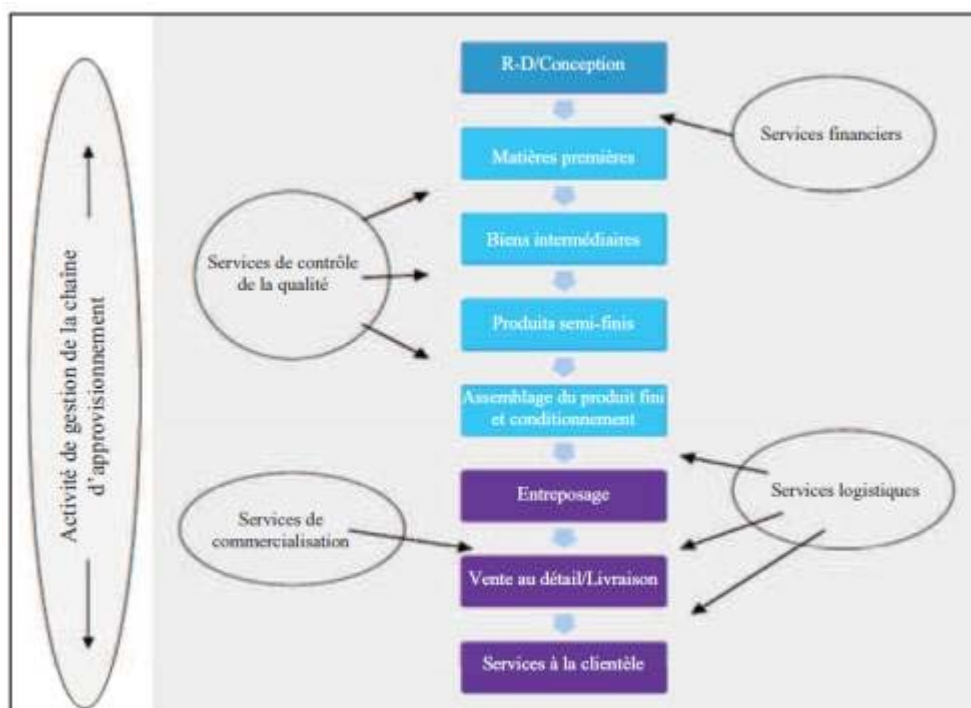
Activité de gestion de la chaine d'approvisionnement

R-D/Conception

Matières premières

Biens intermédiaires

Produits semi-finis

Assemblage du produit fini et conditionnement

Entreposage

Vente au détail/Livraison

Services à la clientèle

Services financiers

Services de contrôle de la qualité

Services logistiques

Services de commercialisation